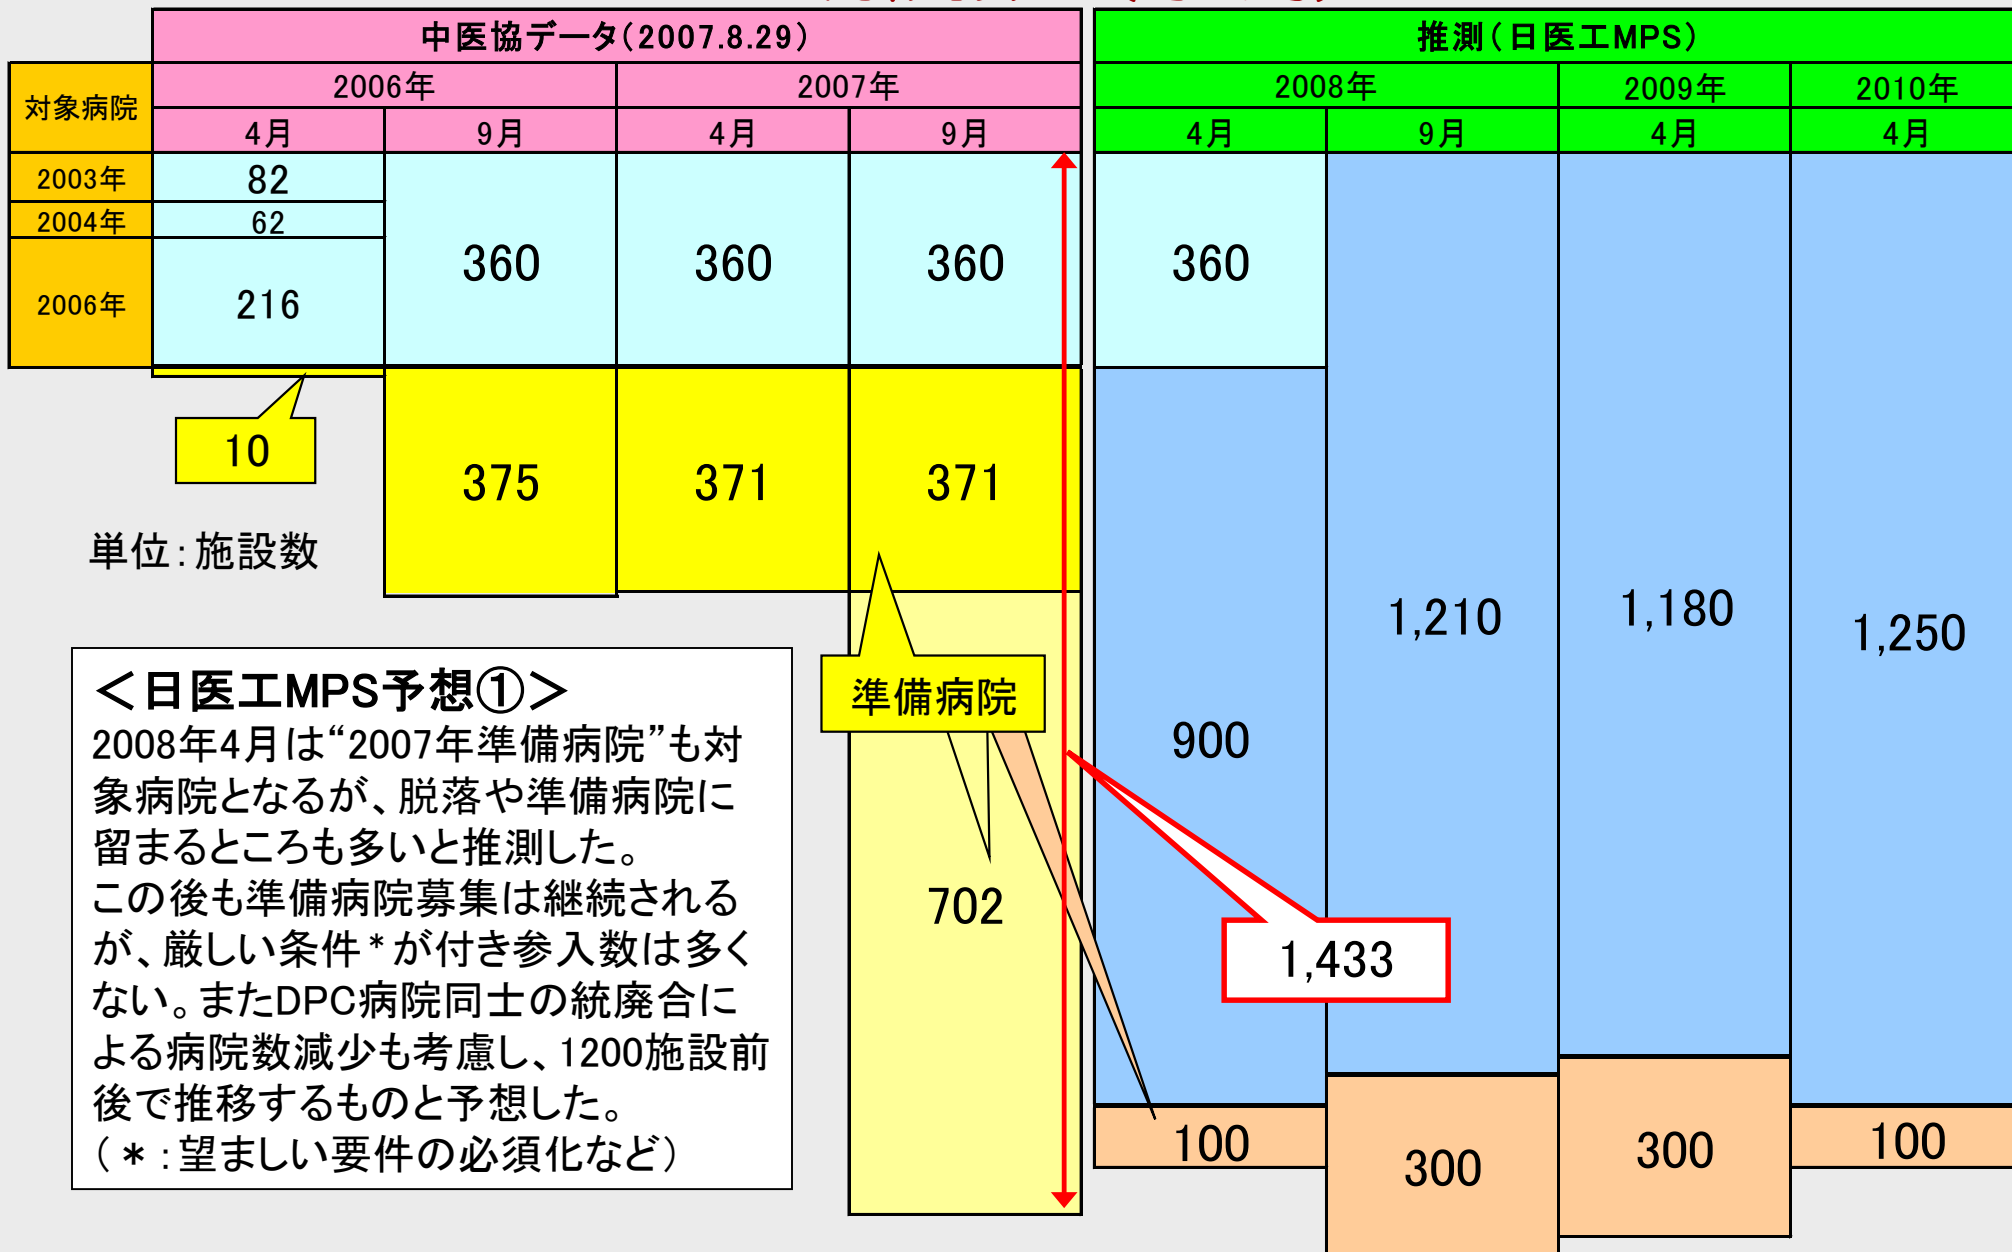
| 対象病院 | 中医協データ(2007.8.29) | | | | 推測(日医工MPS) | | | |
|---|---|---|---|---|---|---|---|---|
| | 2006年 | | 2007年 | | 2008年 | | 2009年 | 2010年 |
| | 4月 | 9月 | 4月 | 9月 | 4月 | 9月 | 4月 | 4月 |
| 2003年 | 82 | 360 | 360 | 360 | 360 | 1,210 | 1,180 | 1,250 |
| 2004年 | 62 | | | | | | | |
| 2006年 | 216 | | | | | | | |
| | 10 | 375 | 371 | 371 | 900 | | | |
| | | | | 702 | 100 | 300 | 300 | 100 |

単位:施設数

準備病院

1,433

<日医工MPS予想①>
2008年4月は"2007年準備病院"も対象病院となるが、脱落や準備病院に留まるところも多いと推測した。
この後も準備病院募集は継続されるが、厳しい条件*が付き参入数は多くない。またDPC病院同士の統廃合による病院数減少も考慮し、1200施設前後で推移するものと予想した。
(*:望ましい要件の必須化など)